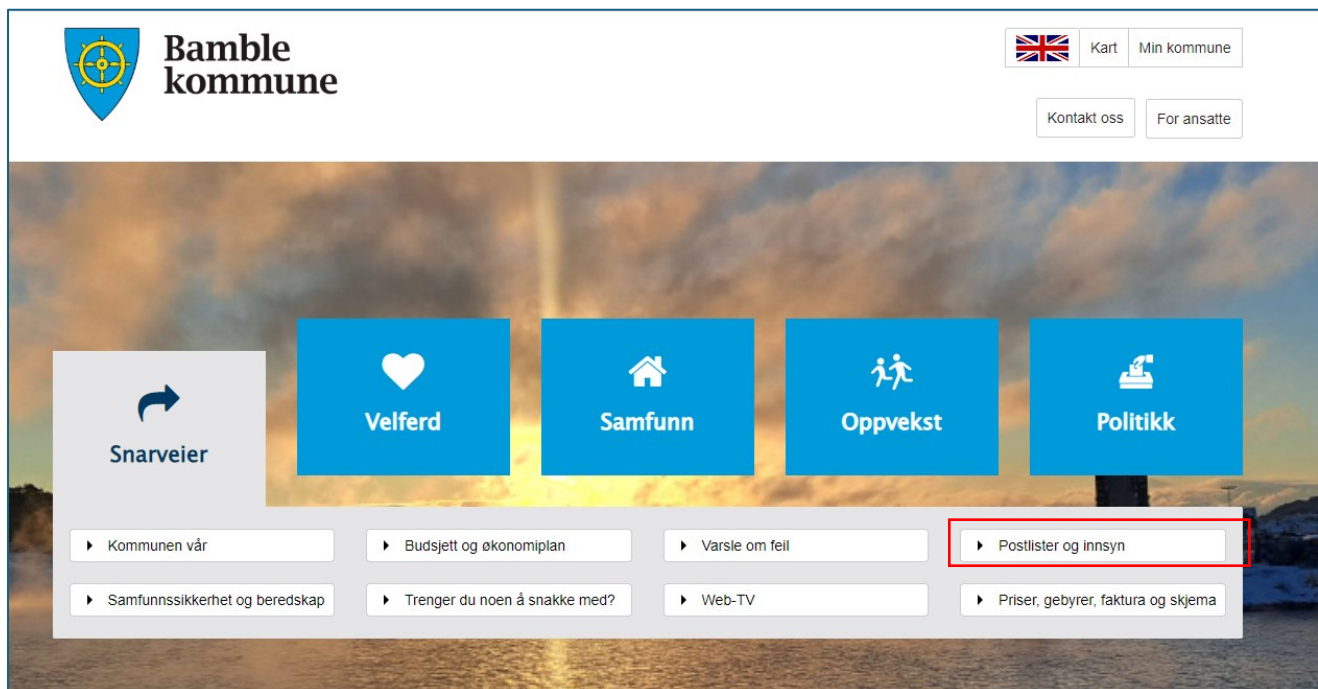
Bamble kommune

Kart
Min kommune
Kontakt oss
For ansatte

Snarveier
Velferd
Samfunn
Oppvekst
Politikk

Kommunen vår
Budsjett og økonomiplan
Varsle om feil
Postlister og innsyn
Samfunnssikkerhet og beredskap
Trenger du noen å snakke med?
Web-TV
Priser, gebyrer, faktura og skjema